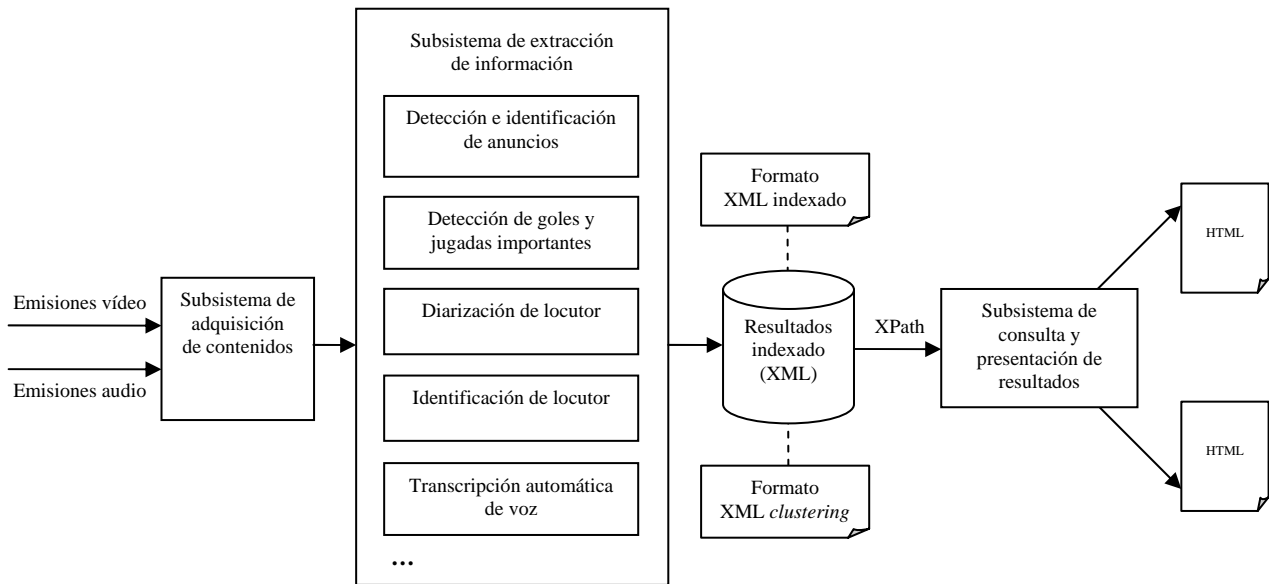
Emisiones vídeo

Emisiones audio

Subsistema de adquisición de contenidos

Subsistema de extracción de información

Detección e identificación de anuncios

Detección de goles y jugadas importantes

Diarización de locutor

Identificación de locutor

Transcripción automática de voz

...

Formato XML indexado

Resultados indexado (XML)

Formato XML *clustering*

XPath

Subsistema de consulta y presentación de resultados

HTML

HTML